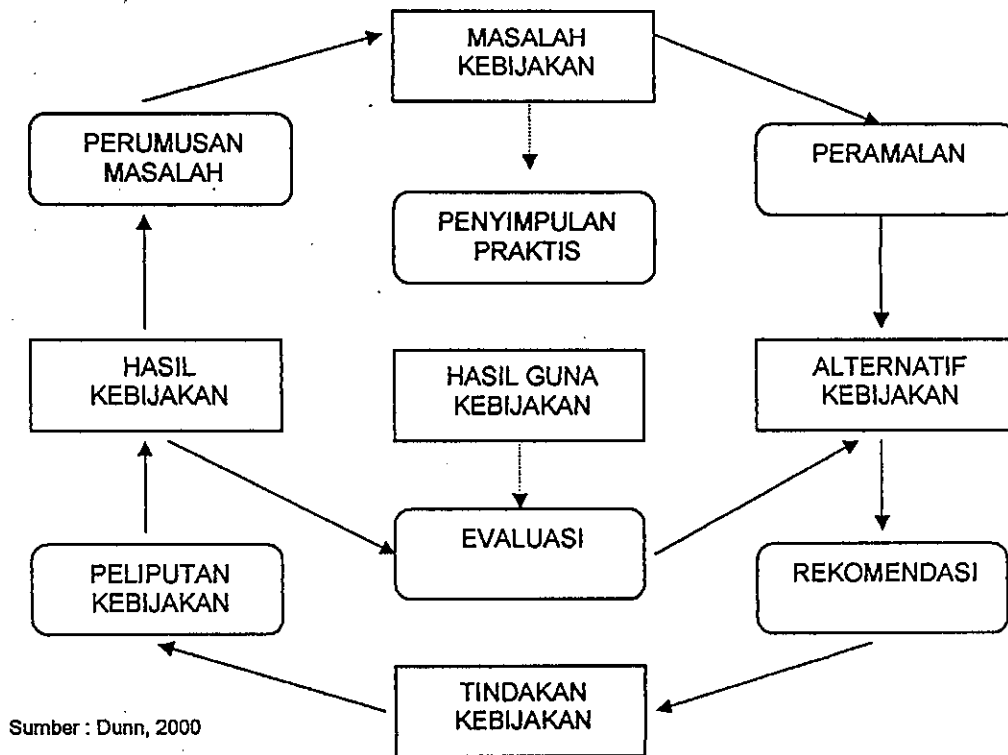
MASALAH KEBIJAKAN

PERUMUSAN MASALAH

PERAMALAN

PENYIMPULAN PRAKTIS

HASIL KEBIJAKAN

HASIL GUNA KEBIJAKAN

ALTERNATIF KEBIJAKAN

EVALUASI

PELIPUTAN KEBIJAKAN

REKOMENDASI

TINDAKAN KEBIJAKAN

Sumber : Dunn, 2000